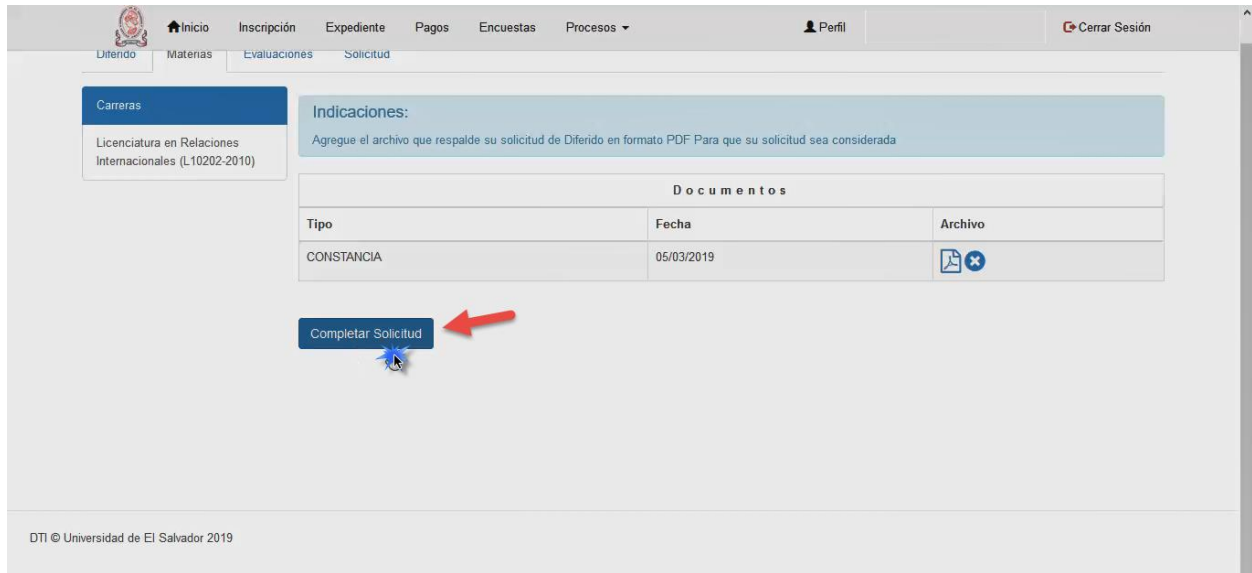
Inicio Inscripción Expediente Pagos Encuestas Procesos ▾ Perfil Cerrar Sesión

Diferido Materias Evaluaciones Solicitud

Carreras

Licenciatura en Relaciones Internacionales (L10202-2010)

Indicaciones:

Agregue el archivo que respalde su solicitud de Diferido en formato PDF Para que su solicitud sea considerada

| Documentos | | |
|---|---|---|
| Tipo | Fecha | Archivo |
| CONSTANCIA | 05/03/2019 | |

Completar Solicitud

DTI © Universidad de El Salvador 2019